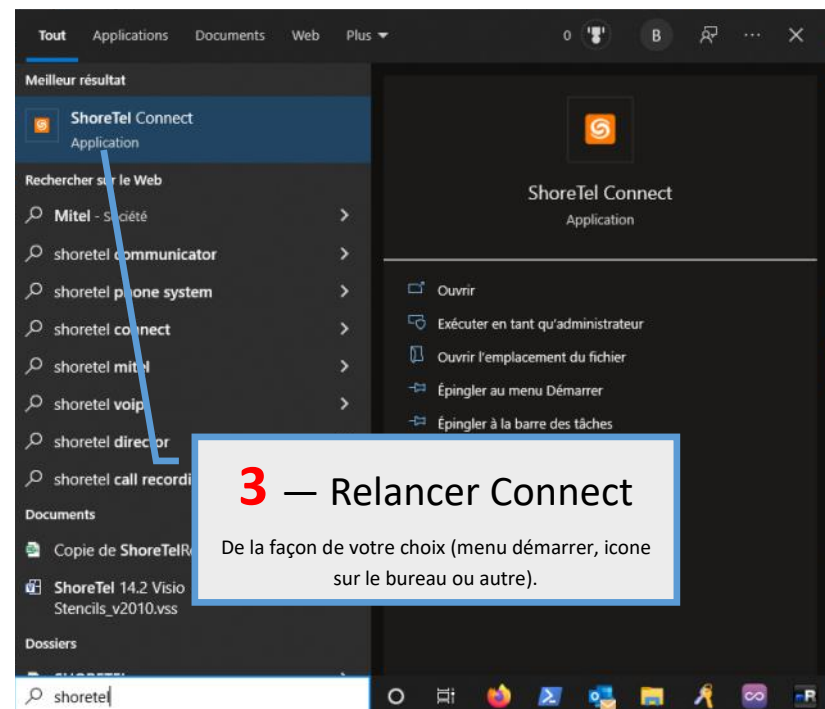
Tout Applications Documents Web Plus

0 B

Meilleur résultat

ShoreTel Connect
Application

Rechercher sur le Web

Mitel - Société
shoretel communicator
shoretel phone system
shoretel connect
shoretel mitel
shoretel voip
shoretel director
shoretel call recordi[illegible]

Documents

Copie de ShoreTelR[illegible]
ShoreTel 14.2 Visio Stencils_v2010.vss

Dossiers

shoretel

ShoreTel Connect
Application

Ouvrir
Exécuter en tant qu'administrateur
Ouvrir l'emplacement du fichier
Épingler au menu Démarrer
Épingler à la barre des tâches

3 — Relancer Connect

De la façon de votre choix (menu démarrer, icone sur le bureau ou autre).